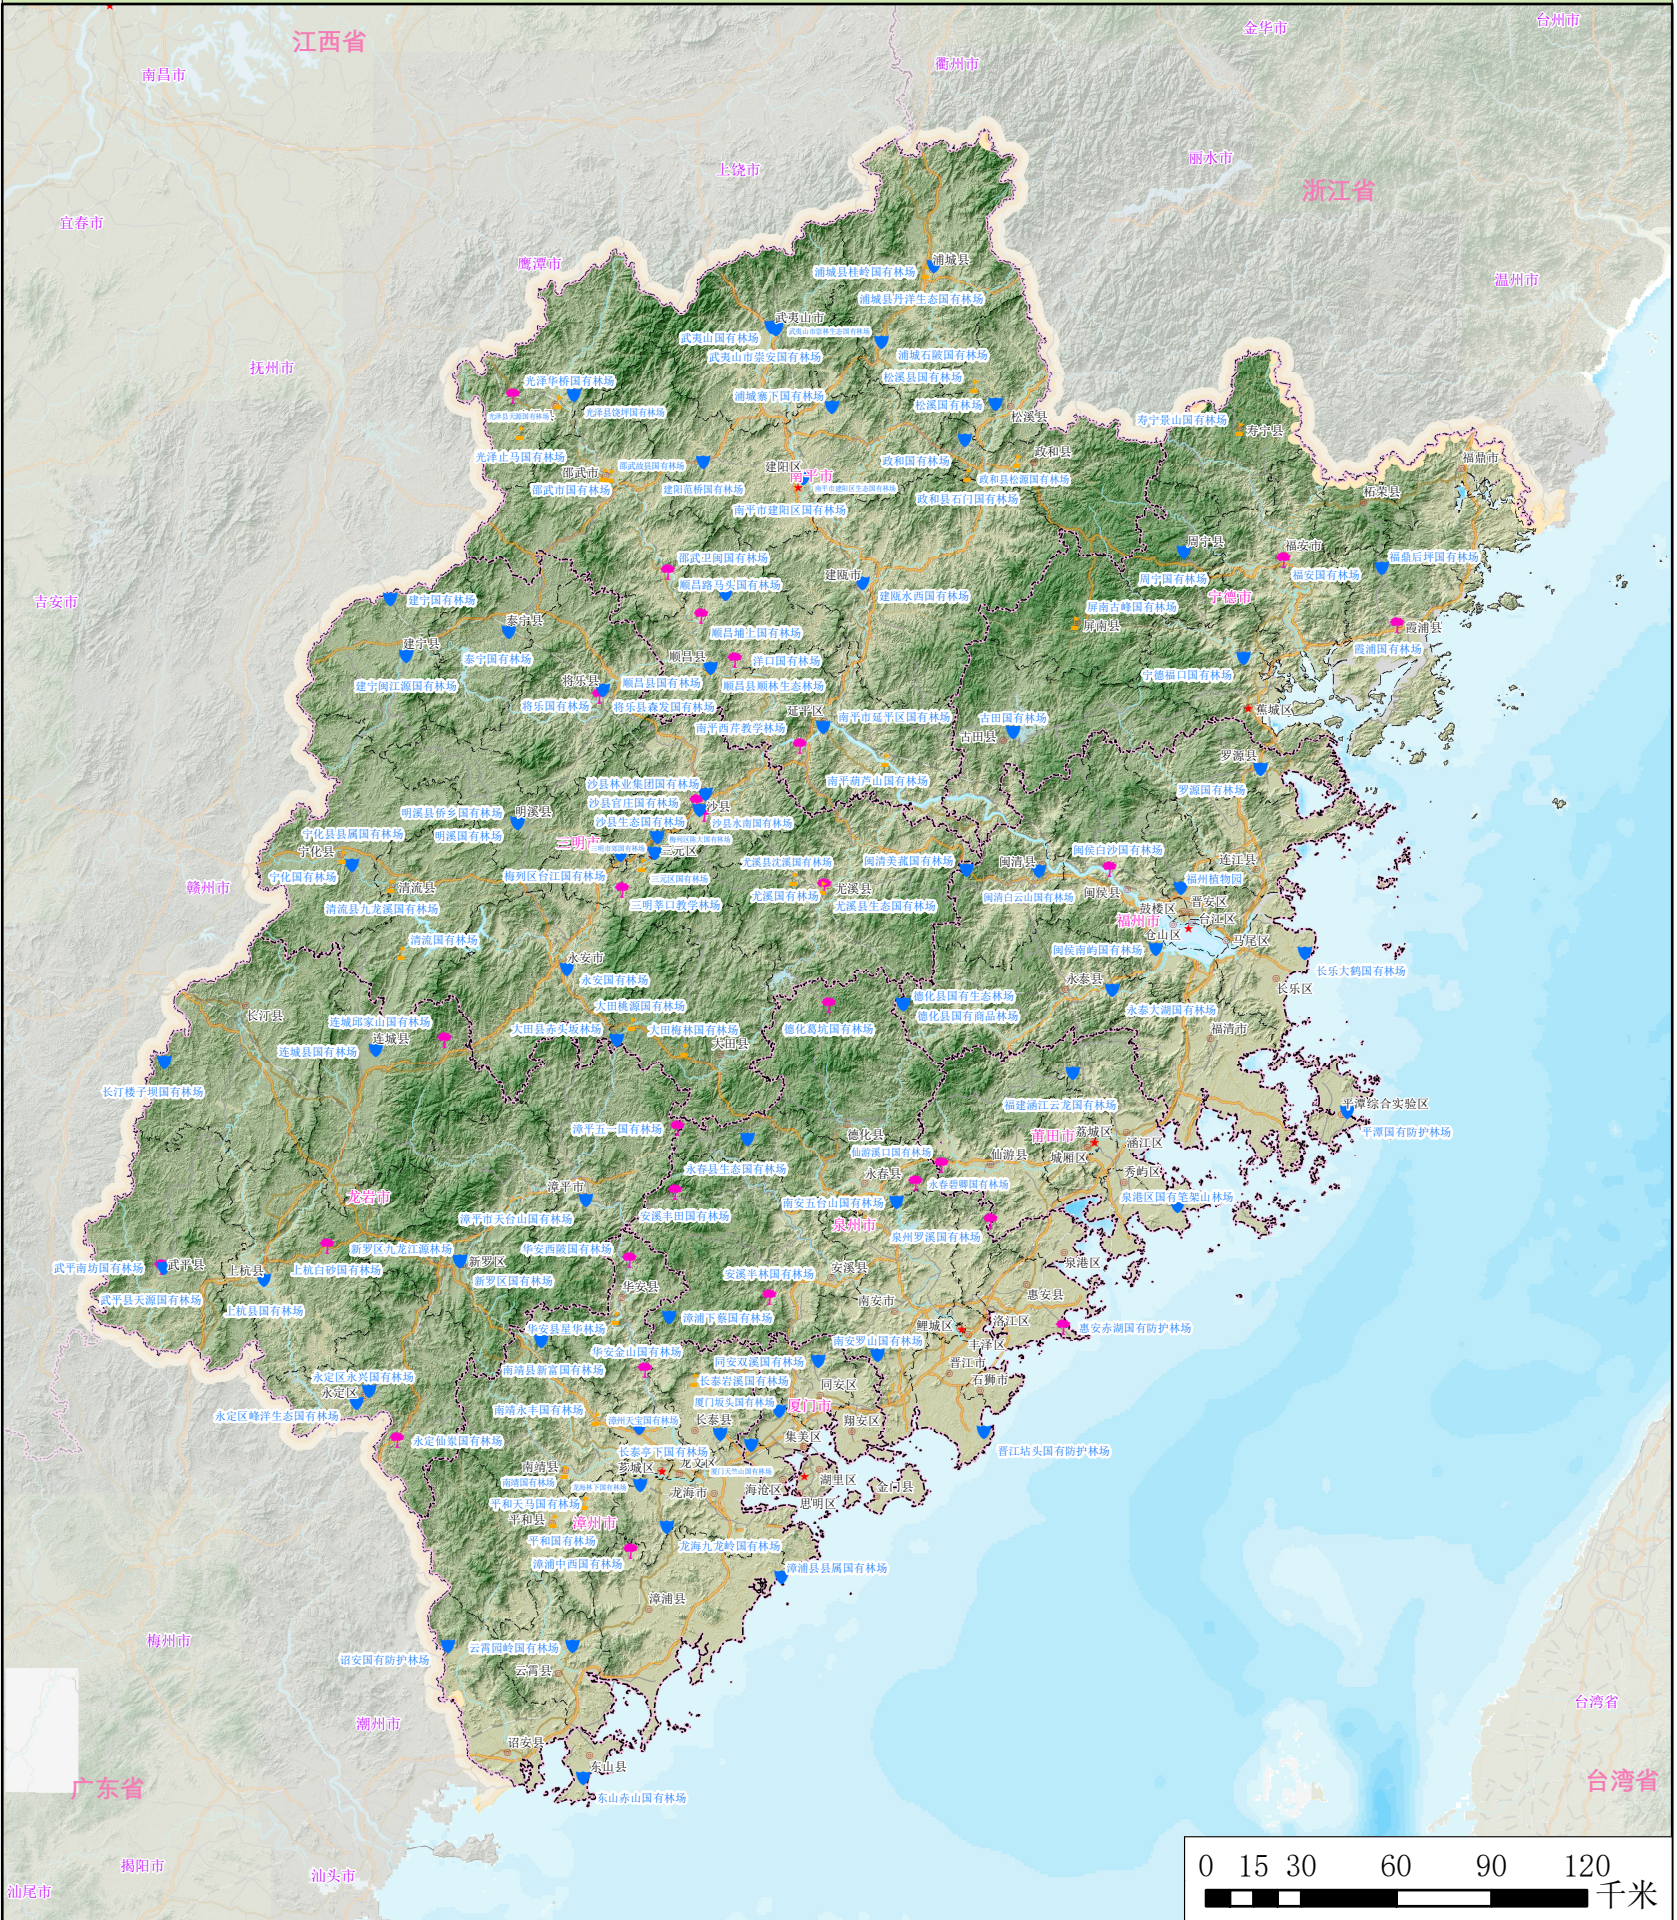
江西省
南昌市
衢州市
金华市
台州市
上饶市
丽水市
浙江省
宜春市
鹰潭市
温州市
抚州市
浦城县
浦城县桂岭国有林场
浦城县丹洋生态国有林场
武夷山市
武夷山国有林场
武夷山市崇安国有林场
浦城石陂国有林场
松溪县国有林场
光泽华桥国有林场
浦城寨下国有林场
松溪国有林场
光泽县寨里国有林场
松溪县
寿宁县
寿宁景山国有林场
政和县
福鼎市
光泽止马国有林场
邵武市
邵武市国有林场
建阳区
南平市
政和国有林场
政和县松源国有林场
柘荣县
建阳范桥国有林场
政和县石门国有林场
南平市建阳区国有林场
吉安市
邵武卫闽国有林场
福安市
福鼎后坪国有林场
建瓯市
周宁县
周宁国有林场
福安国有林场
顺昌路马头国有林场
建瓯水西国有林场
屏南古峰国有林场
宁德市
建宁国有林场
泰宁县
屏南县
霞浦县
顺昌埔上国有林场
建宁县
泰宁国有林场
顺昌县
洋口国有林场
霞浦国有林场
宁德福口国有林场
建宁闽江源国有林场
将乐县
顺昌县国有林场
顺昌县顺林生态国有林场
将乐国有林场
将乐县森发国有林场
延平区
南平市延平区国有林场
古田国有林场
蕉城区
南平西芹教学林场
古田县
罗源县
沙县林业集团国有林场
南平葫芦山国有林场
罗源国有林场
沙县官庄国有林场
明溪县侨乡国有林场
沙县
沙县生态国有林场
沙县水南国有林场
明溪县
宁化县属国有林场
明溪国有林场
三明市
三元区
闽侯白沙国有林场
宁化县
尤溪县沈溪国有林场
闽清美菰国有林场
闽清县
连江县
梅列区台江国有林场
福州植物园
赣州市
宁化国有林场
清流县
尤溪县
尤溪国有林场
闽清白云山国有林场
闽侯县
鼓楼区
晋安区
清流县九龙溪国有林场
三明莘口教学林场
尤溪县生态国有林场
福州市
仓山区
台江区
马尾区
清流国有林场
永安市
闽侯南屿国有林场
长乐大鹤国有林场
永安国有林场
永泰县
长乐区
长汀县
大田汤源国有林场
德化县国有生态林场
连城邱家山国有林场
德化县国有商品林场
永泰大湖国有林场
连城县
大田县赤头坂林场
大田梅林国有林场
大田县
德化葛坑国有林场
福清市
连城县国有林场
长汀楼子坝国有林场
福建湄江云龙国有林场
平潭综合实验区
漳平五一国有林场
德化县
平潭国有防护林场
仙游溪口国有林场
莆田市
荔城区
涵江区
仙游县
永春县
永春碧卿国有林场
城厢区
秀屿区
永春县生态国有林场
漳平市
南安五台山国有林场
泉港区国有笔架山林场
龙岩市
泉州市
漳平市天台山国有林场
安溪丰田国有林场
泉州罗溪国有林场
新罗区九龙江源国有林场
华安西陂国有林场
泉港区
武平县
上杭县
新罗区
武平南坊国有林场
上杭白砂国有林场
新罗区国有林场
安溪县
安溪半林国有林场
惠安县
华安县
武平县大源国有林场
上杭县国有林场
南安市
漳浦下蔡国有林场
洛江区
鲤城区
丰泽区
惠安赤湖国有防护林场
华安县星华林场
南安罗山国有林场
华安金山国有林场
同安双溪国有林场
晋江市
石狮市
永定区永兴国有林场
南靖县新富国有林场
长泰岩溪国有林场
同安区
永定区
厦门坂头国有林场
南靖永丰国有林场
厦门市
翔安区
永定区峰洋生态国有林场
长泰县
集美区
永定仙家山国有林场
晋江坫头国有防护林场
长泰亭下国有林场
龙文区
南靖县
湖里区
芗城区
平和天马国有林场
海沧区
思明区
金门县
龙海市
平和县
漳州市
平和国有林场
龙海九龙岭国有林场
漳浦中西国有林场
漳浦县县属国有林场
漳浦县
梅州市
诏安国有防护林场
云霄国营国有林场
云霄县
台湾省
潮州市
诏安县
东山县
广东省
台湾省
东山赤山国有林场
揭阳市
汕头市
汕尾市
0 15 30 60 90 120
千米